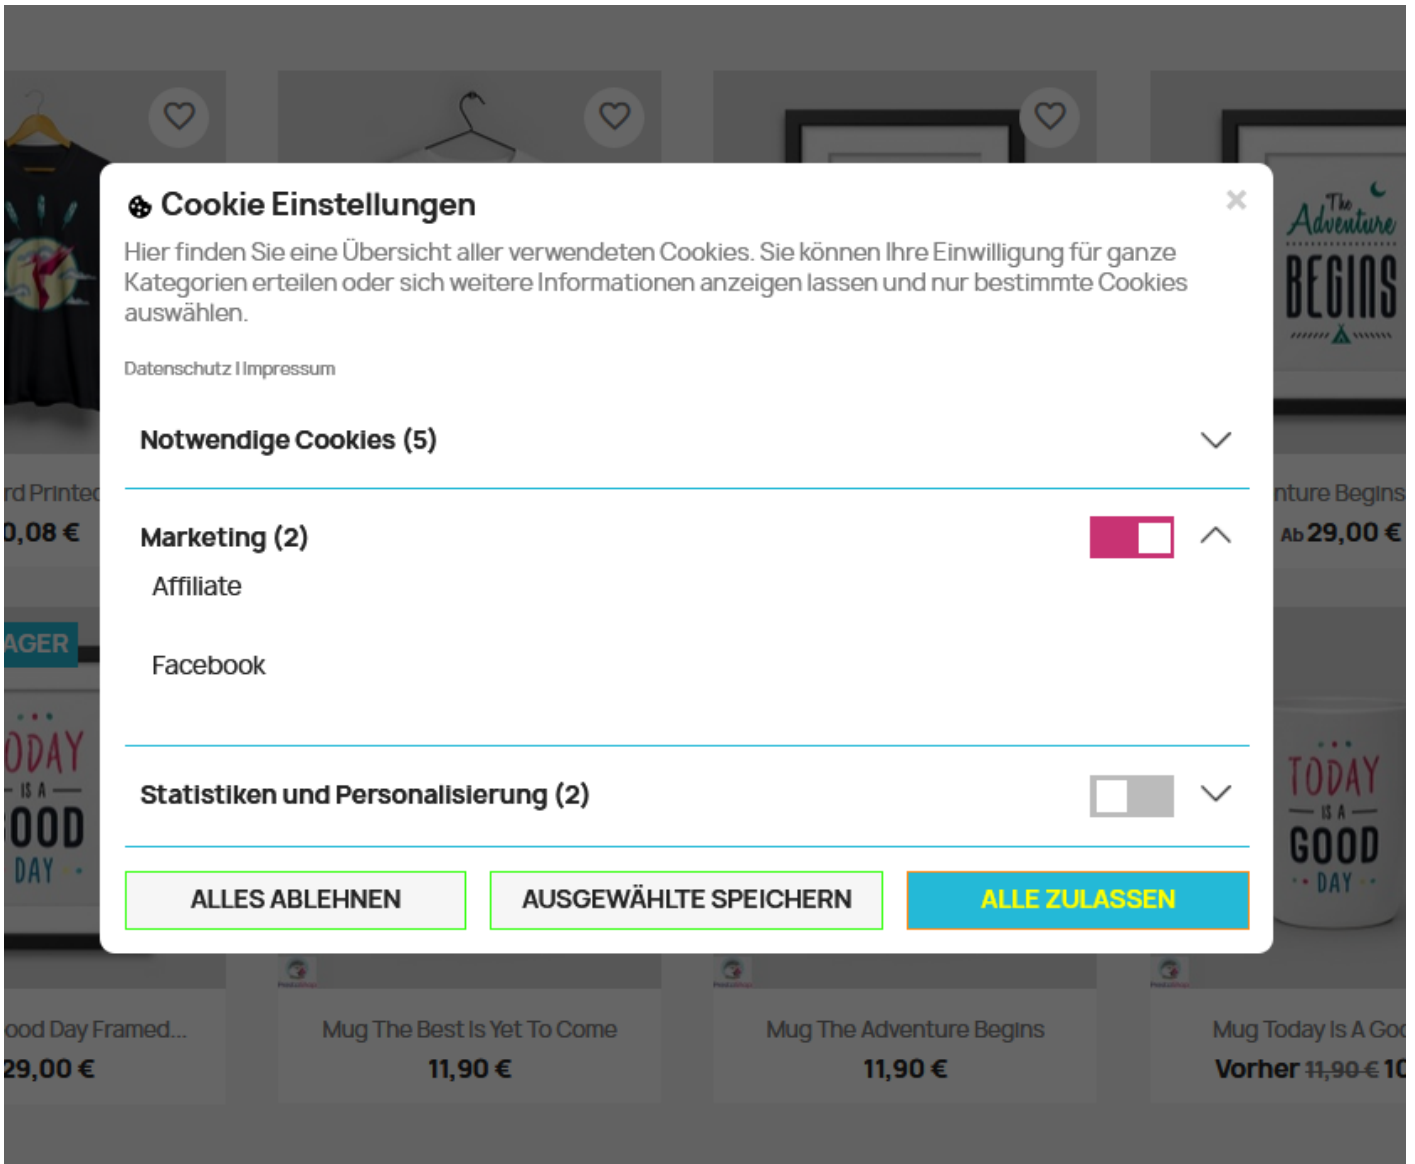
Cookie Einstellungen

×

Hier finden Sie eine Übersicht aller verwendeten Cookies. Sie können Ihre Einwilligung für ganze Kategorien erteilen oder sich weitere Informationen anzeigen lassen und nur bestimmte Cookies auswählen.

Datenschutz I Impressum

Notwendige Cookies (5)

Marketing (2)

Affiliate

Facebook

Statistiken und Personalisierung (2)

ALLES ABLEHNEN

AUSGEWÄHLTE SPEICHERN

ALLE ZULASSEN

rd Printed
0,08 €

AGER

ODAY IS A OOD DAY

ood Day Framed...
29,00 €

Mug The Best Is Yet To Come
11,90 €

Mug The Adventure Begins
11,90 €

The Adventure BEGINS

nture Begins
Ab 29,00 €

TODAY IS A GOOD DAY

Mug Today Is A Goo
Vorher 11,90 € 10